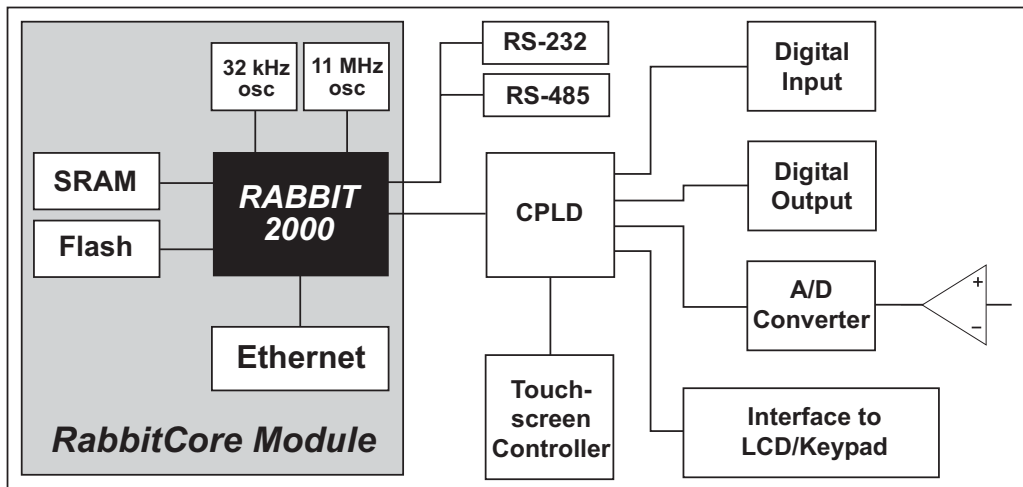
32 kHz osc

11 MHz osc

RS-232

RS-485

Digital Input

SRAM

RABBIT 2000

Digital Output

Flash

CPLD

A/D Converter

+

–

Ethernet

Touch-screen Controller

Interface to LCD/Keypad

RabbitCore Module